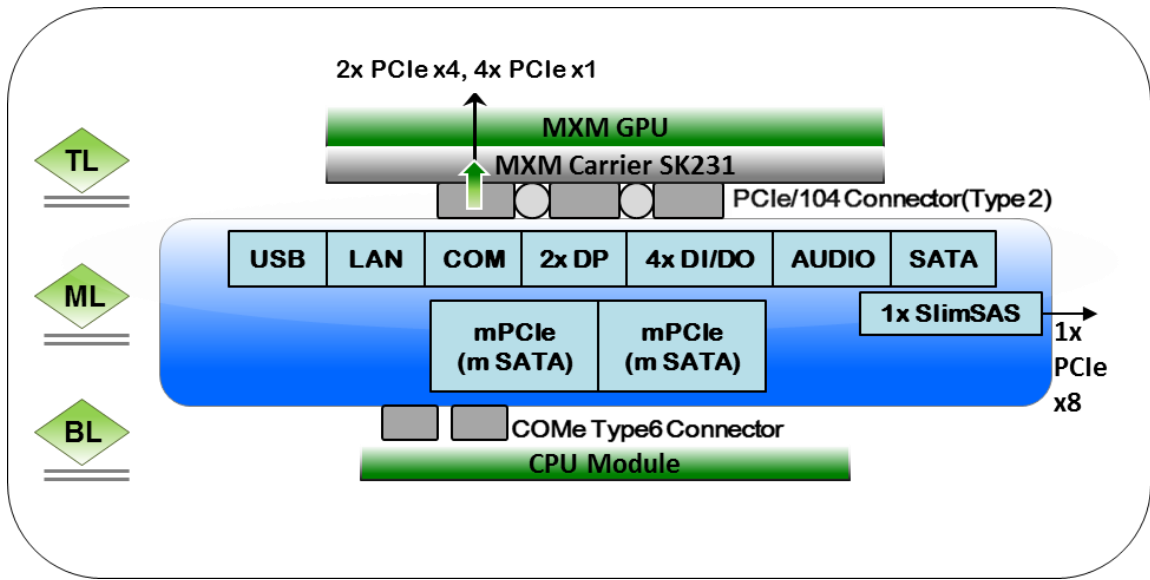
2x PCIe x4, 4x PCIe x1

TL

MXM GPU

MXM Carrier SK231

PCIe/104 Connector(Type 2)

ML

| USB | LAN | COM | 2x DP | 4x DI/DO | AUDIO | SATA |
|---|---|---|---|---|---|---|

1x SlimSAS

1x PCIe x8

mPCIe (m SATA)

mPCIe (m SATA)

BL

COMe Type6 Connector

CPU Module